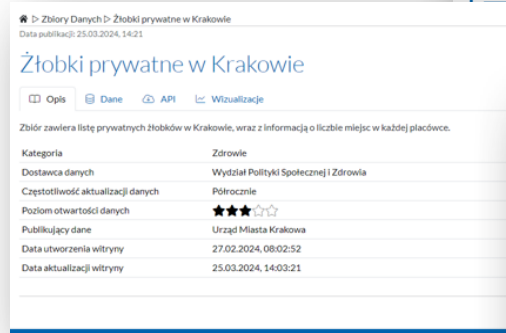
▷ Zbiory Danych ▷ Żłobki prywatne w Krakowie
Data publikacji: 25.03.2024, 14:21

Żłobki prywatne w Krakowie

Opis | Dane | API | Wizualizacje

Zbiór zawiera listę prywatnych żłobków w Krakowie, wraz z informacją o liczbie miejsc w każdej placówce.

| | |
|---|---|
| Kategoria | Zdrowie |
| Dostawca danych | Wydział Polityki Społecznej i Zdrowia |
| Częstotliwość aktualizacji danych | Półrocznie |
| Poziom otwartości danych | ★★★☆☆ |
| Publikujący dane | Urząd Miasta Krakowa |
| Data utworzenia witryny | 27.02.2024, 08:02:52 |
| Data aktualizacji witryny | 25.03.2024, 14:03:21 |